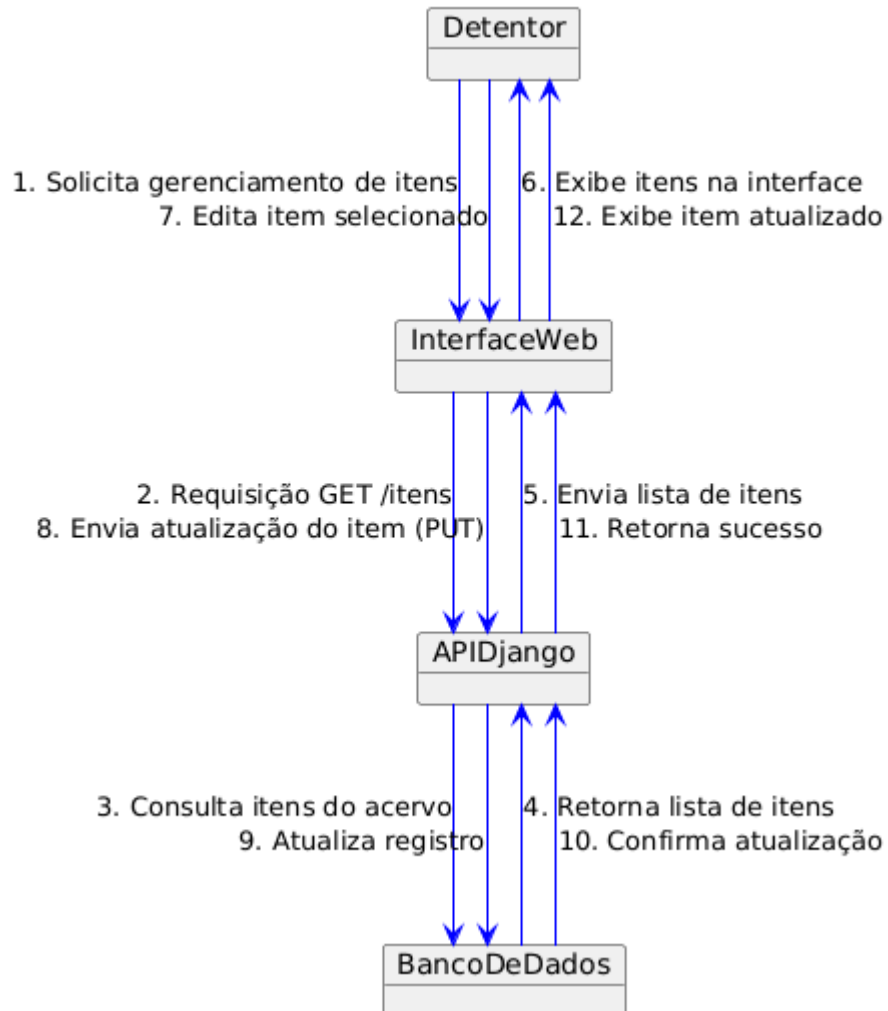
Detentor

1. Solicita gerenciamento de itens
7. Edita item selecionado

6. Exibe itens na interface
12. Exibe item atualizado

InterfaceWeb

2. Requisição GET /itens
8. Envia atualização do item (PUT)

5. Envia lista de itens
11. Retorna sucesso

APIDjango

3. Consulta itens do acervo
9. Atualiza registro

4. Retorna lista de itens
10. Confirma atualização

BancoDeDados